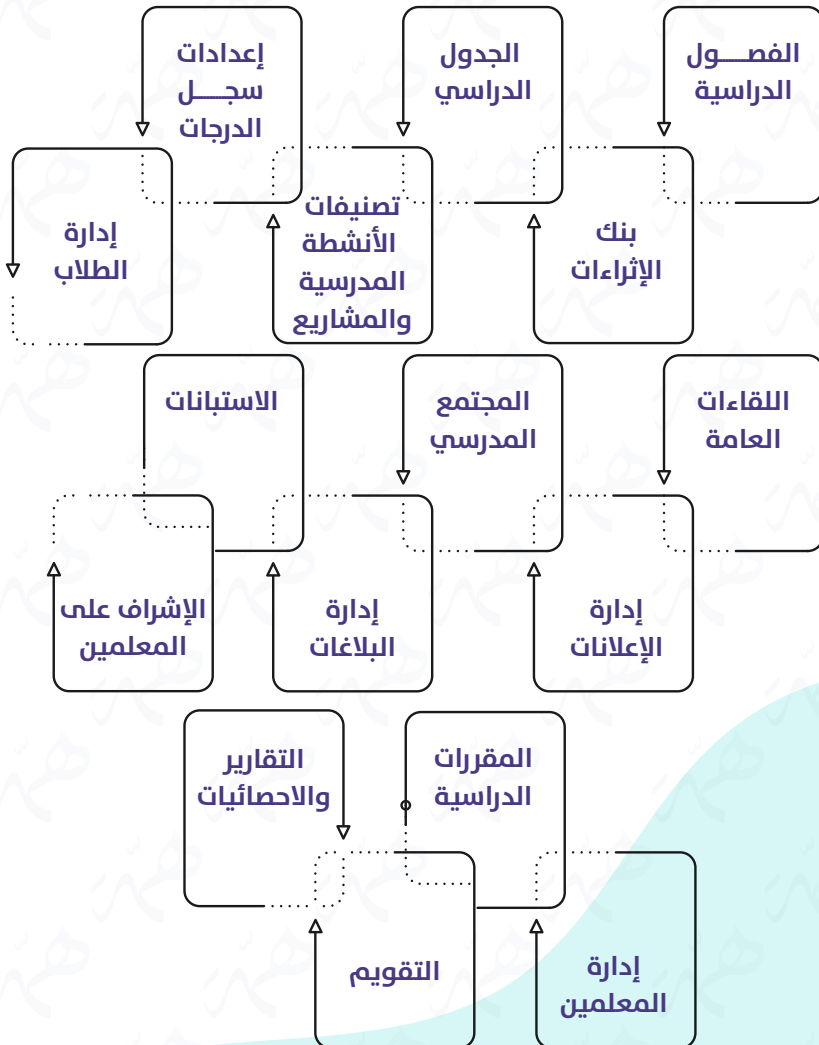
الفصـــول الدراسية

الجدول الدراسي

إعدادات سجـــل الدرجات

بنك الإثراءات

تصنيفات الأنشطة المدرسية والمشاريع

إدارة الطلاب

اللقاءات العامة

المجتمع المدرسي

الاستبانات

إدارة الإعلانات

إدارة البلاغات

الإشراف على المعلمين

المقررات الدراسية

التقارير والاحصائيات

إدارة المعلمين

التقويم